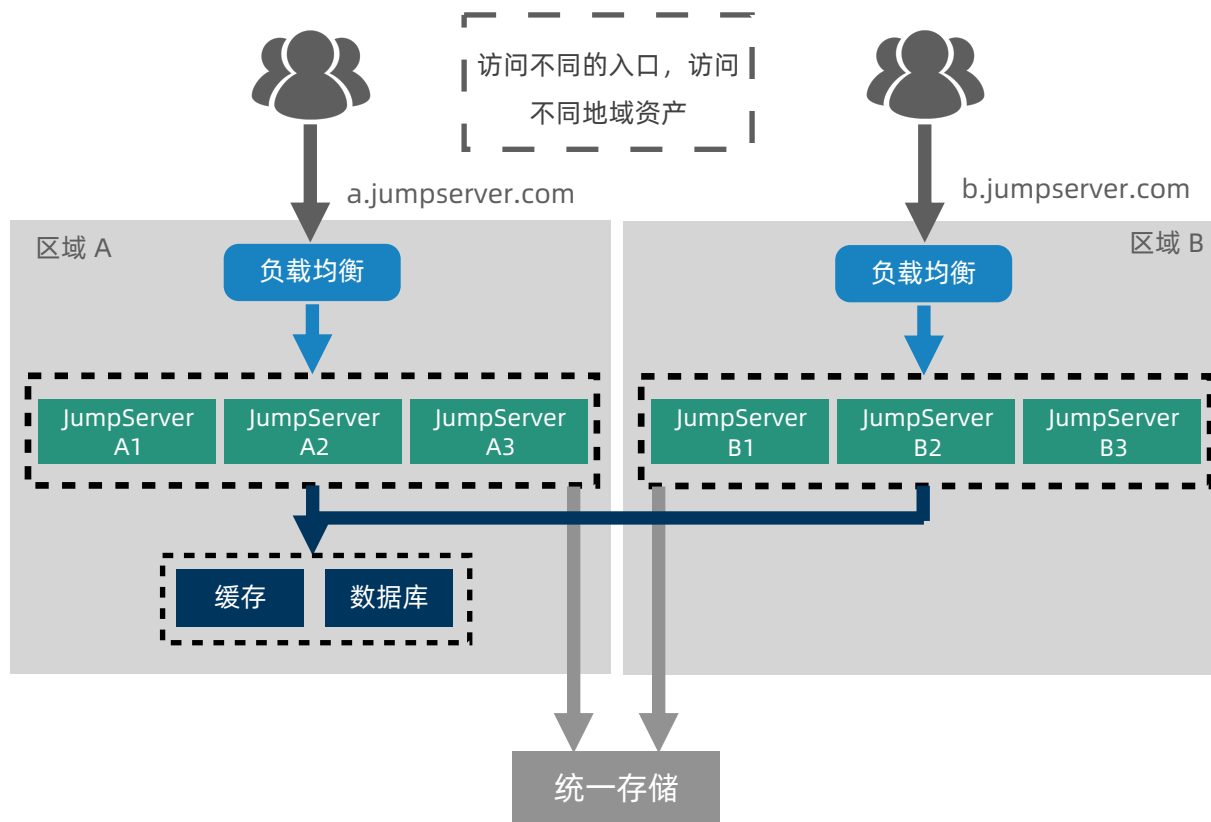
访问不同的入口，访问不同地域资产

a.jumpserver.com

b.jumpserver.com

区域 A

负载均衡

JumpServer A1

JumpServer A2

JumpServer A3

缓存

数据库

区域 B

负载均衡

JumpServer B1

JumpServer B2

JumpServer B3

统一存储